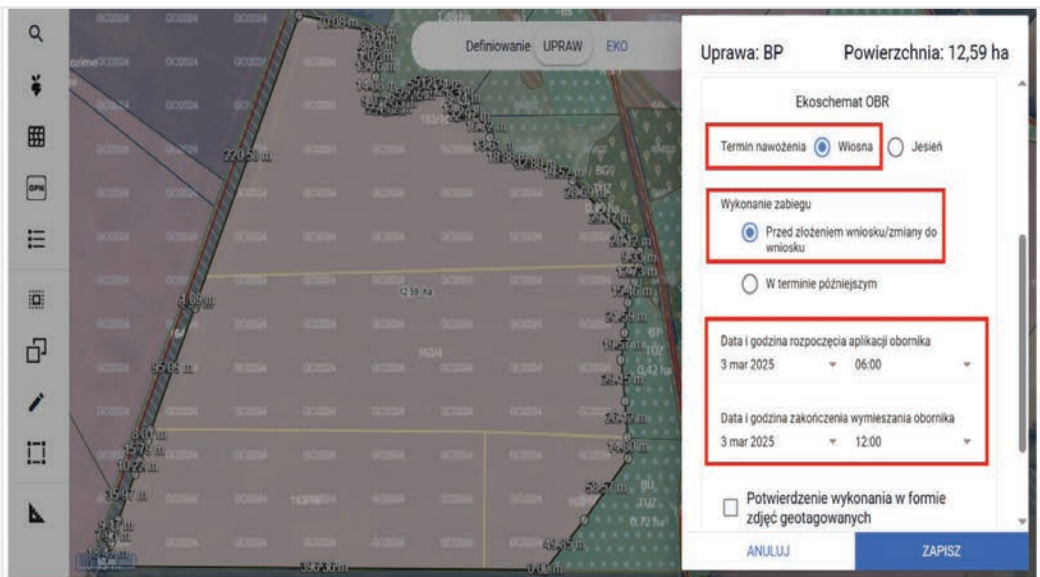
Definiowanie UPRAW EKO

Uprawa: BP Powierzchnia: 12,59 ha

Ekoschemat OBR

Termin nawożenia Wiosna Jesień

Wykonanie zabiegu

Przed złożeniem wniosku/zmiany do wniosku

W terminie późniejszym

Data i godzina rozpoczęcia aplikacji obornika
3 mar 2025 06:00

Data i godzina zakończenia wymieszania obornika
3 mar 2025 12:00

Potwierdzenie wykonania w formie zdjęć geotagowanych

ANULUJ ZAPISZ

ozime GO2024

220.53 m

12.59 ha

163/4

95.84 m

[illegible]